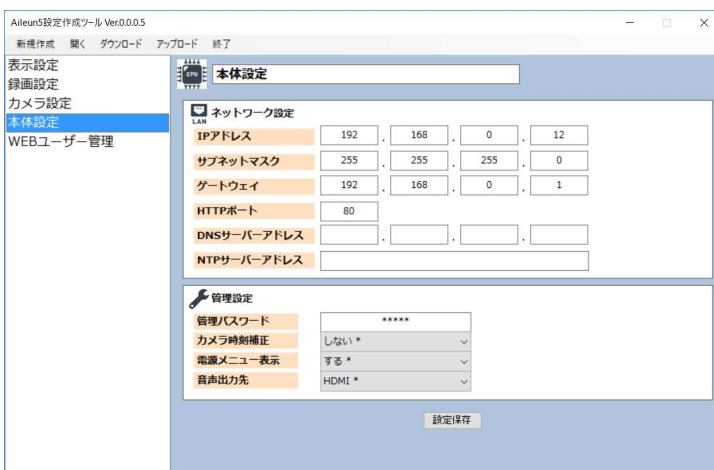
Aileun5設定作成ツール Ver.0.0.0.5

新規作成 開く ダウンロード アップロード 終了

表示設定
録画設定
カメラ設定
本体設定
WEBユーザー管理

CPU 本体設定

LAN ネットワーク設定

| | | | | |
|---|---|---|---|---|
| IPアドレス | 192 | 168 | 0 | 12 |
| サブネットマスク | 255 | 255 | 255 | 0 |
| ゲートウェイ | 192 | 168 | 0 | 1 |
| HTTPポート | 80 | | | |
| DNSサーバーアドレス | | | | |
| NTPサーバーアドレス | | | | |

管理設定

| | |
|---|---|
| 管理パスワード | ***** |
| カメラ時刻補正 | しない * |
| 電源メニュー表示 | する * |
| 音声出力先 | HDMI * |

設定保存